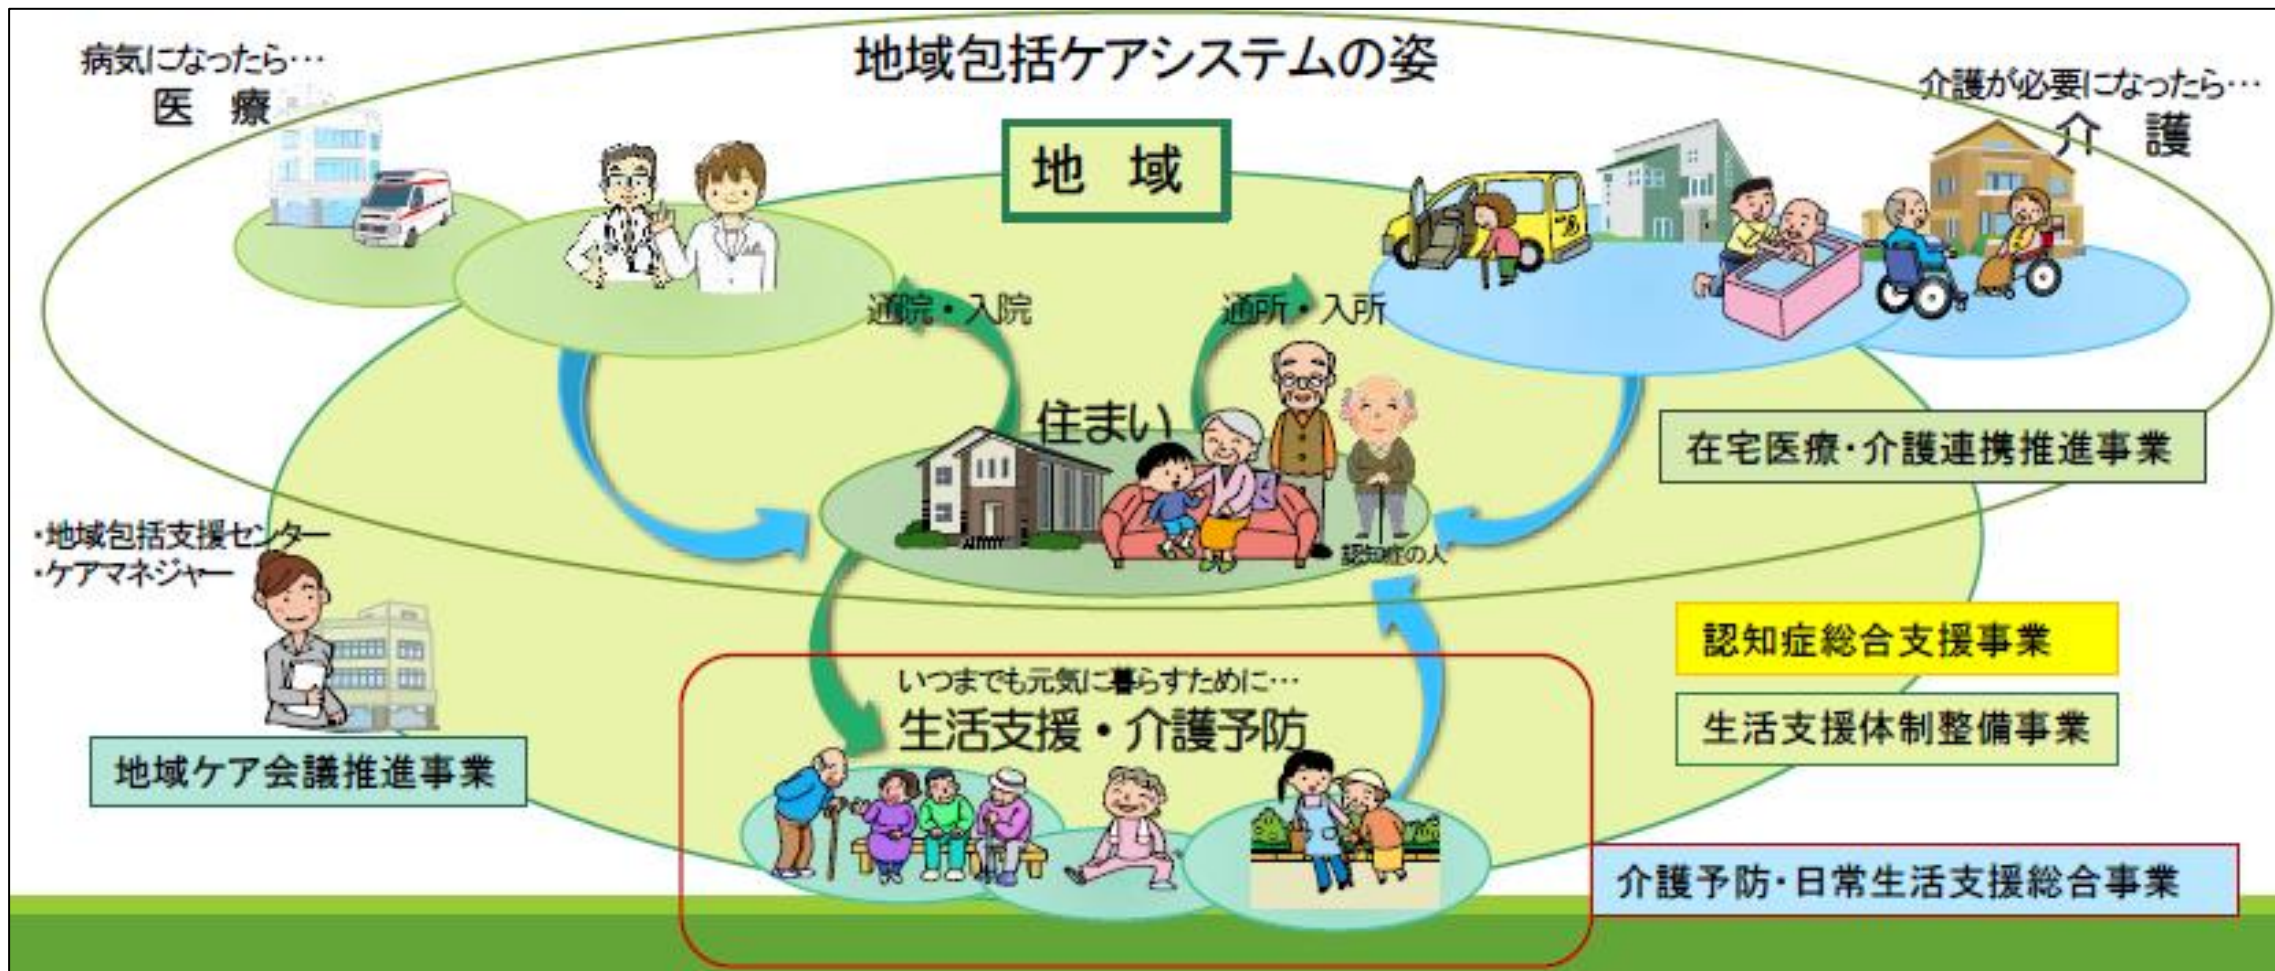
病気になったら…
医　療

地域包括ケアシステムの姿

介護が必要になったら…
介　護

地　域

通院・入院

通所・入所

住まい

認知症の人

在宅医療・介護連携推進事業

・地域包括支援センター
・ケアマネジャー

地域ケア会議推進事業

いつまでも元気に暮らすために…
生活支援・介護予防

認知症総合支援事業

生活支援体制整備事業

介護予防・日常生活支援総合事業